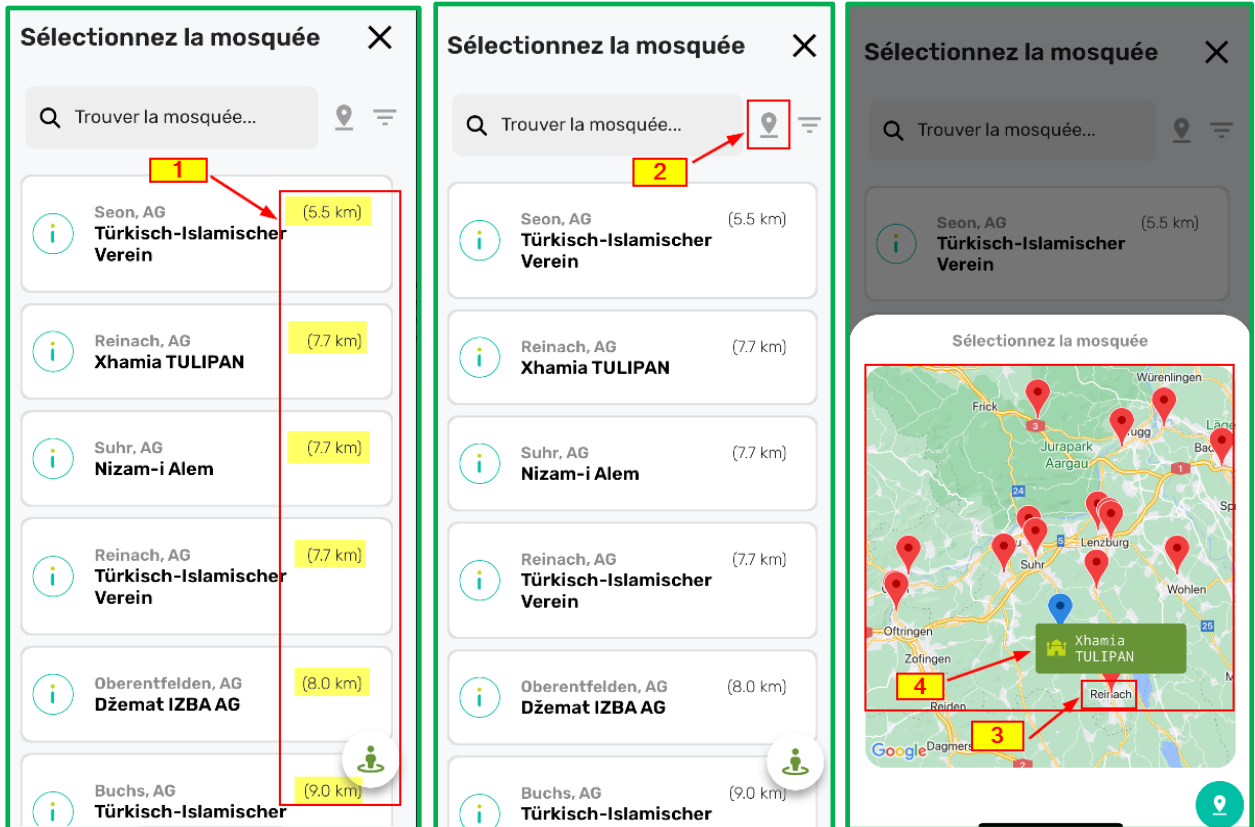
Sélectionnez la mosquée

Trouver la mosquée...

1

Seon, AG
Türkisch-Islamischer Verein
(5.5 km)

Reinach, AG
Xhamia TULIPAN
(7.7 km)

Suhr, AG
Nizam-i Alem
(7.7 km)

Reinach, AG
Türkisch-Islamischer Verein
(7.7 km)

Oberentfelden, AG
Džemat IZBA AG
(8.0 km)

Buchs, AG
Türkisch-Islamischer
(9.0 km)

Sélectionnez la mosquée

Trouver la mosquée...

2

Seon, AG
Türkisch-Islamischer Verein
(5.5 km)

Reinach, AG
Xhamia TULIPAN
(7.7 km)

Suhr, AG
Nizam-i Alem
(7.7 km)

Reinach, AG
Türkisch-Islamischer Verein
(7.7 km)

Oberentfelden, AG
Džemat IZBA AG
(8.0 km)

Buchs, AG
Türkisch-Islamischer
(9.0 km)

Sélectionnez la mosquée

Trouver la mosquée...

Seon, AG
Türkisch-Islamischer Verein
(5.5 km)

Sélectionnez la mosquée

Würenlingen
Frick
Jurapark Aargau
Brugg
Läge
Bad
Lenzburg
Sp
Suhr
Wohlen
Oftringen
Xhamia TULIPAN
Zofingen
4
Reinach
Reiden
Dagmers
3
Google